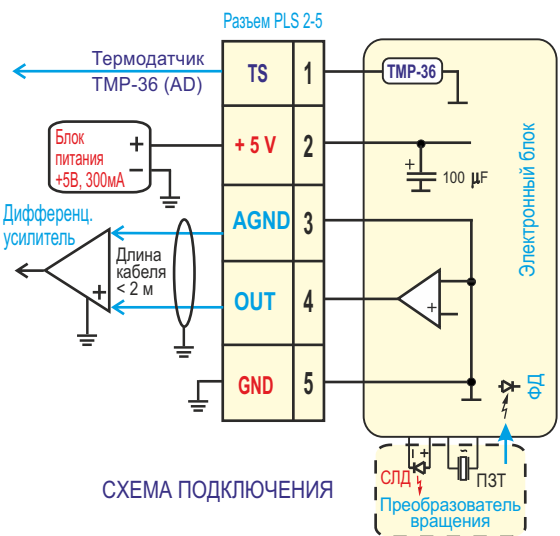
Разъем PLS 2-5

Термодатчик
TMP-36 (AD)

TS
1

TMP-36

Блок питания +5В, 300мА

+
−

+ 5 V
2

$100\ \mu F$

Дифференц. усилитель

AGND
3

Длина кабеля < 2 м

OUT
4

+

GND
5

Электронный блок

ФД

СЛД

ПЗТ

Преобразователь вращения

СХЕМА ПОДКЛЮЧЕНИЯ